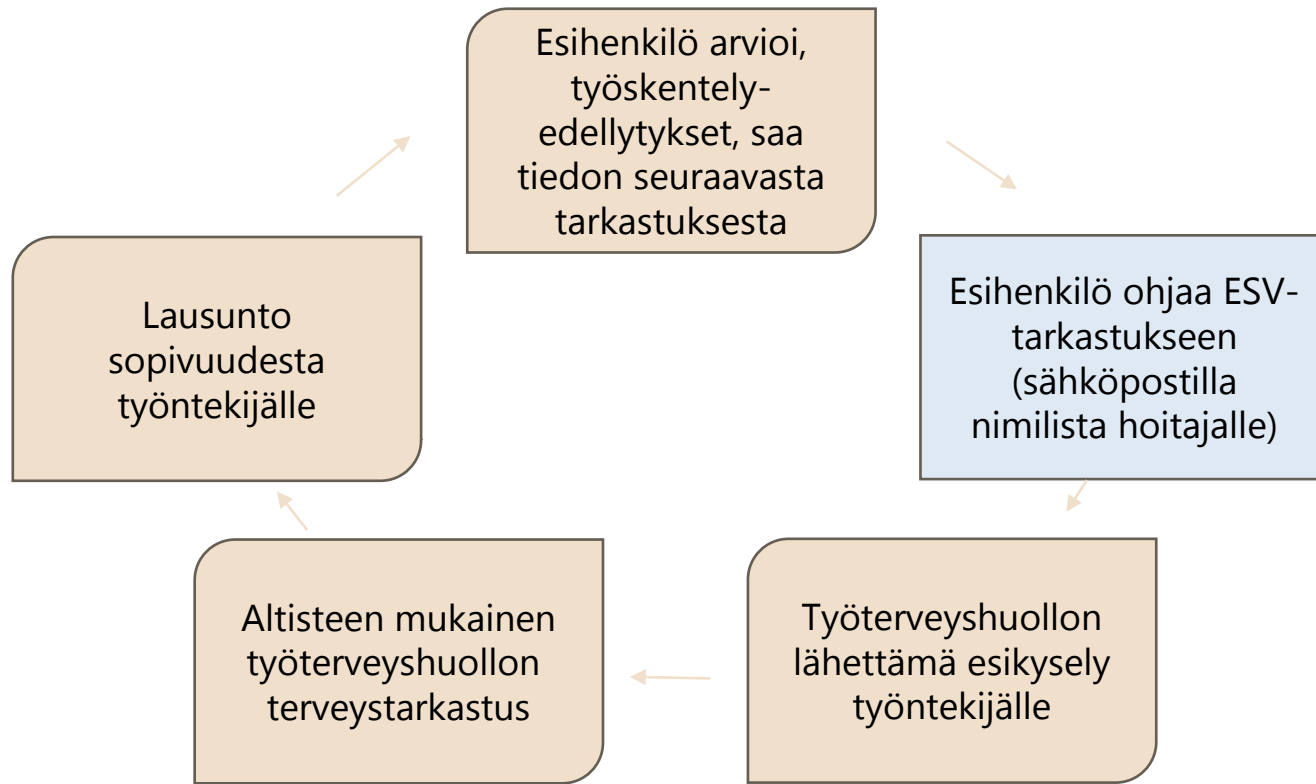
Esihenkilö arvioi, työskentely-edellytykset, saa tiedon seuraavasta tarkastuksesta

Esihenkilö ohjaa ESV-tarkastukseen (sähköpostilla nimilista hoitajalle)

Työterveyshuollon lähettämä esikysely työntekijälle

Altisteen mukainen työterveyshuollon terveystarkastus

Lausunto sopivuudesta työntekijälle